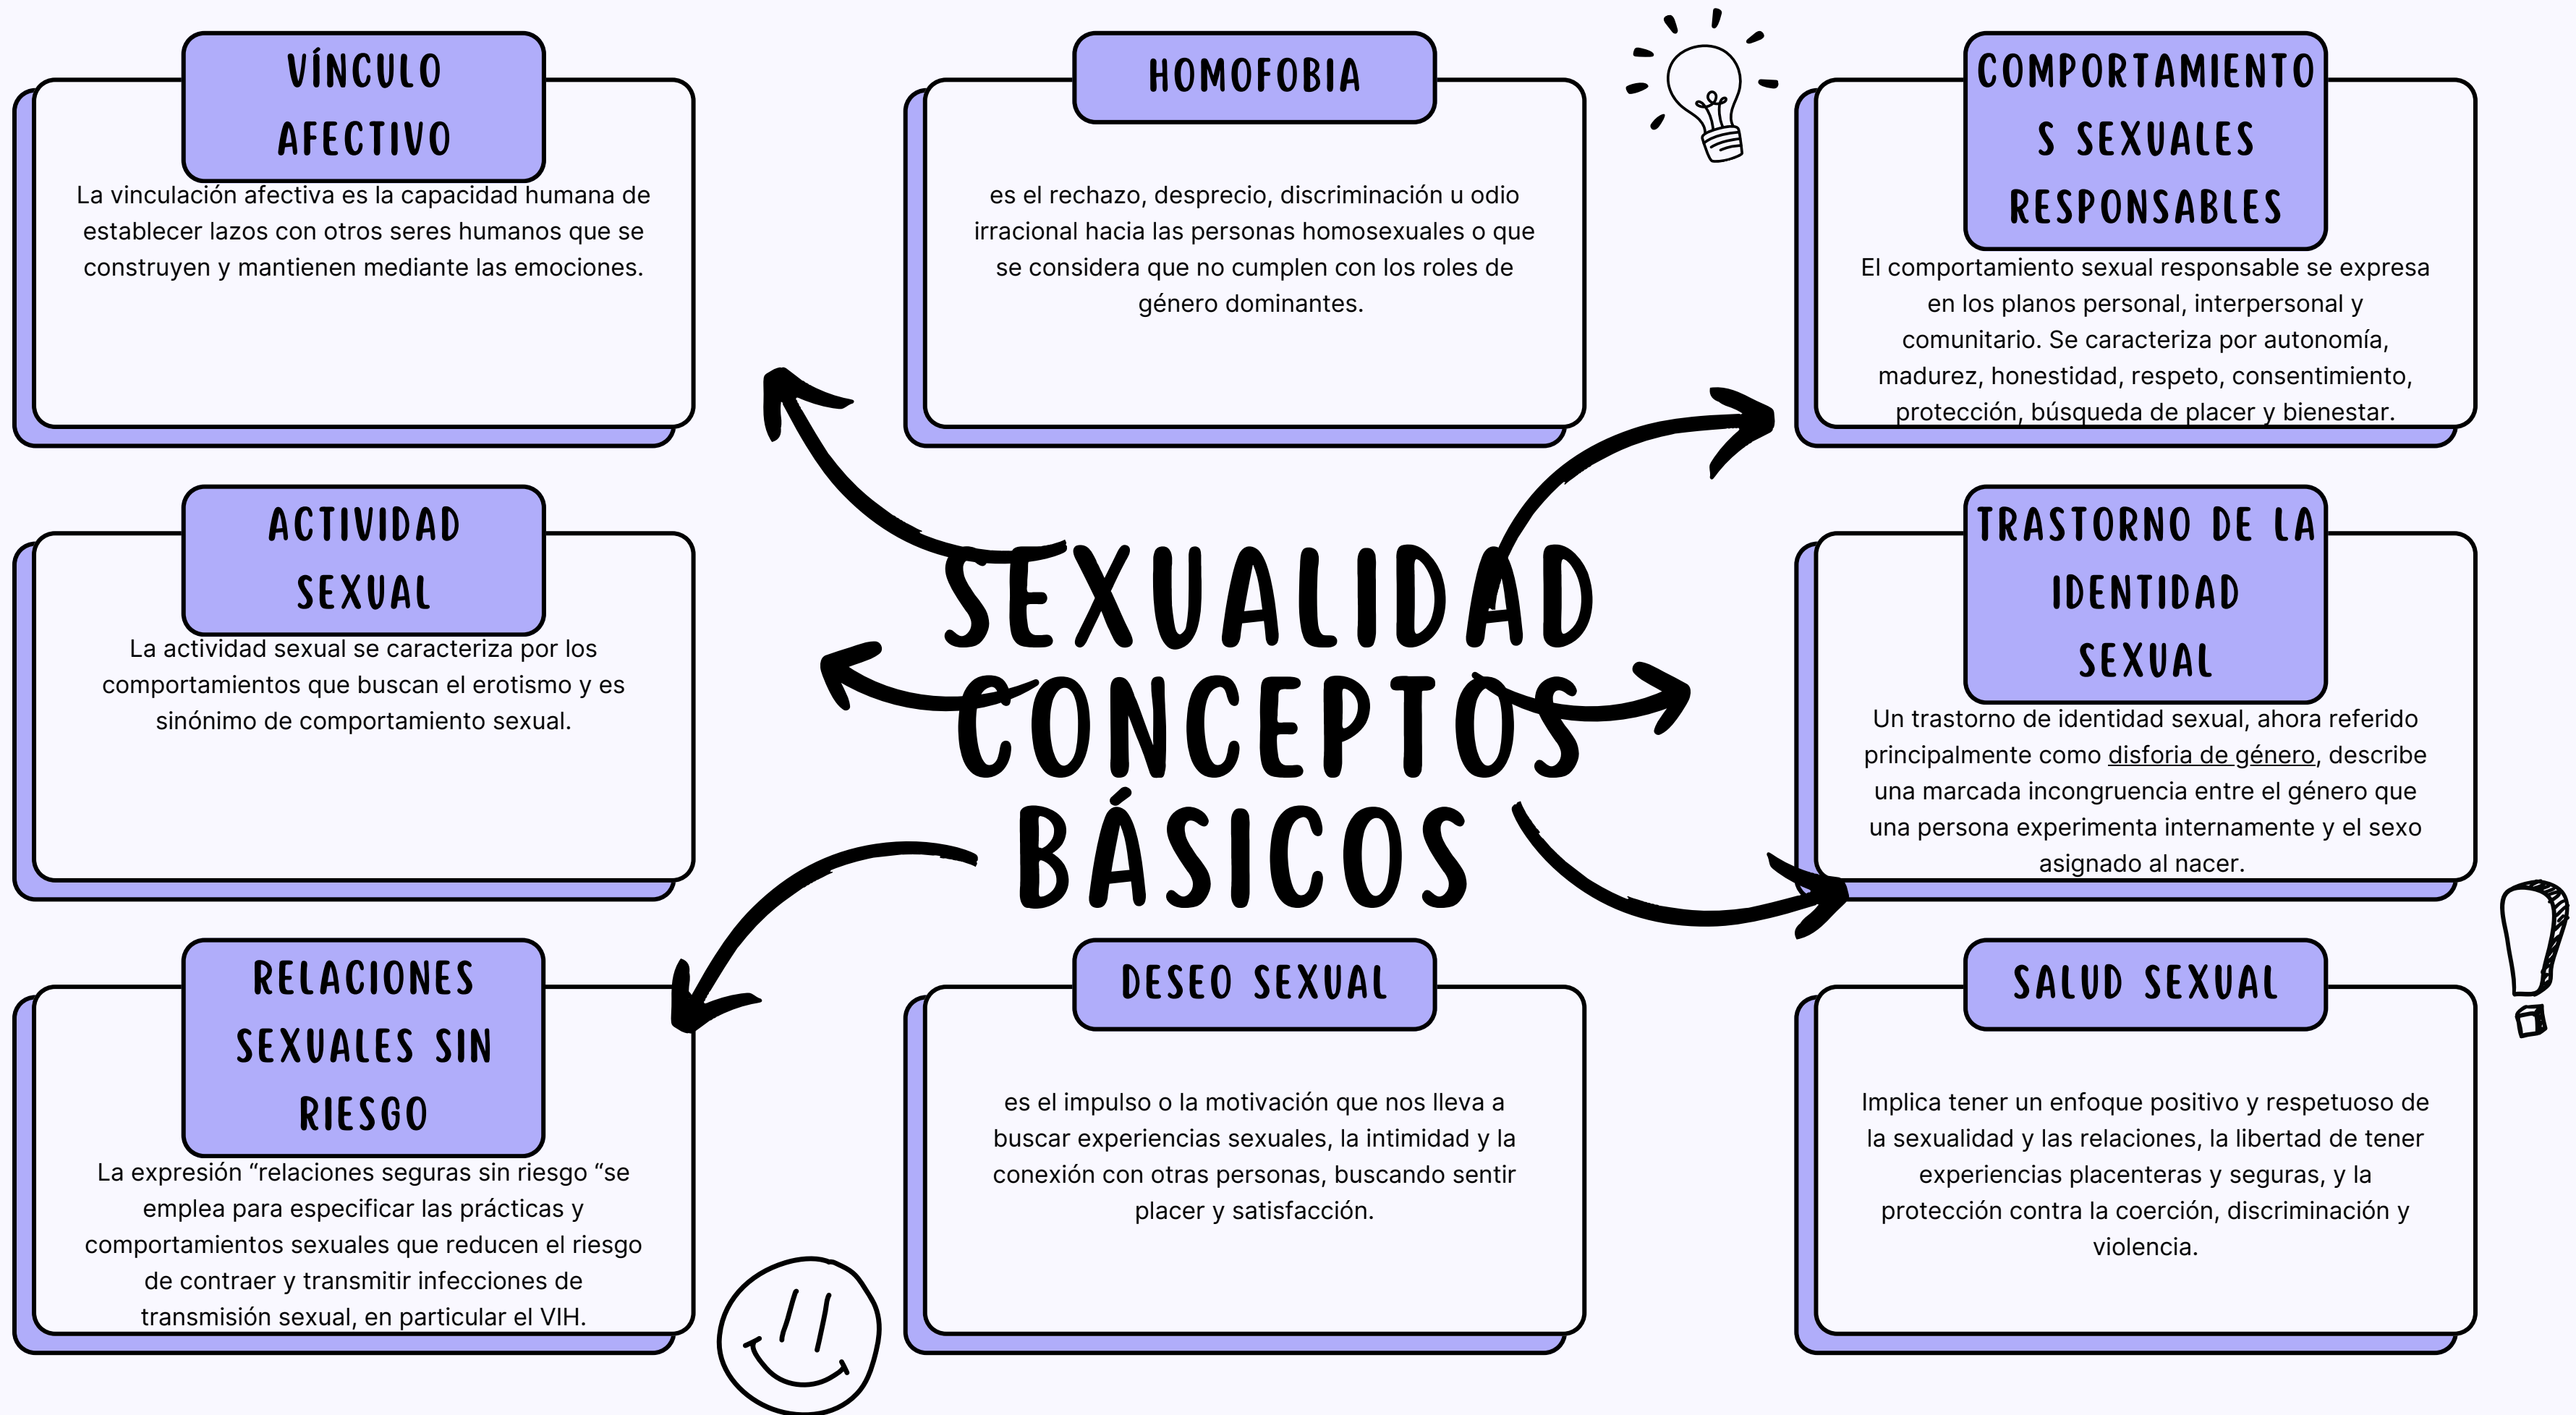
VÍNCULO AFECTIVO

La vinculación afectiva es la capacidad humana de establecer lazos con otros seres humanos que se construyen y mantienen mediante las emociones.

HOMOFOBIA

es el rechazo, desprecio, discriminación u odio irracional hacia las personas homosexuales o que se considera que no cumplen con los roles de género dominantes.

COMPORTAMIENTOS SEXUALES RESPONSABLES

El comportamiento sexual responsable se expresa en los planos personal, interpersonal y comunitario. Se caracteriza por autonomía, madurez, honestidad, respeto, consentimiento, protección, búsqueda de placer y bienestar.

ACTIVIDAD SEXUAL

La actividad sexual se caracteriza por los comportamientos que buscan el erotismo y es sinónimo de comportamiento sexual.

SEXUALIDAD CONCEPTOS BÁSICOS

TRASTORNO DE LA IDENTIDAD SEXUAL

Un trastorno de identidad sexual, ahora referido principalmente como disforia de género, describe una marcada incongruencia entre el género que una persona experimenta internamente y el sexo asignado al nacer.

RELACIONES SEXUALES SIN RIESGO

La expresión "relaciones seguras sin riesgo "se emplea para especificar las prácticas y comportamientos sexuales que reducen el riesgo de contraer y transmitir infecciones de transmisión sexual, en particular el VIH.

DESEO SEXUAL

es el impulso o la motivación que nos lleva a buscar experiencias sexuales, la intimidad y la conexión con otras personas, buscando sentir placer y satisfacción.

SALUD SEXUAL

Implica tener un enfoque positivo y respetuoso de la sexualidad y las relaciones, la libertad de tener experiencias placenteras y seguras, y la protección contra la coerción, discriminación y violencia.